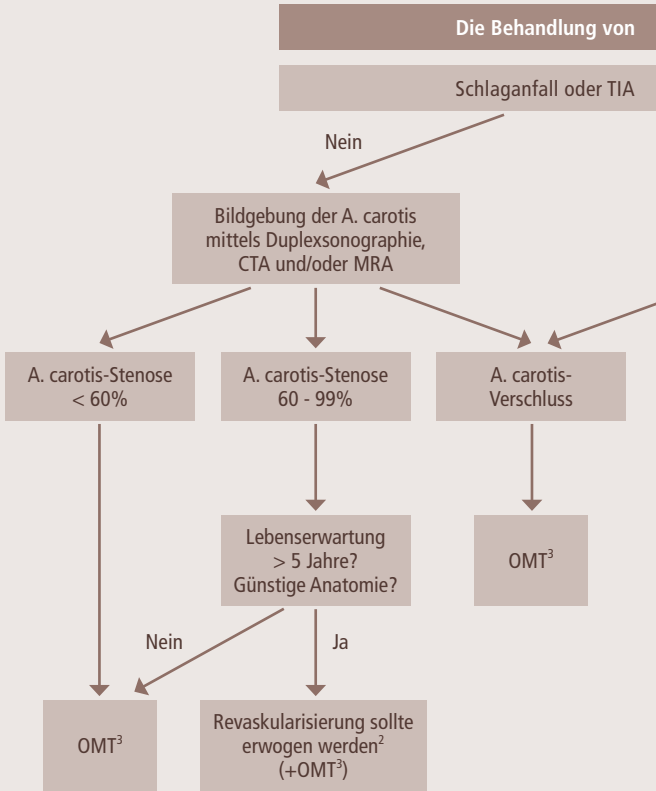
Die Behandlung von

Schlaganfall oder TIA

Nein

Bildgebung der A. carotis mittels Duplexsonographie, CTA und/oder MRA

A. carotis-Stenose < 60%

A. carotis-Stenose 60 - 99%

A. carotis-Verschluss

Lebenserwartung > 5 Jahre? Günstige Anatomie?

$OMT^3$

Nein

Ja

$OMT^3$

Revaskularisierung sollte erwogen werden$^2$ (+$OMT^3$)